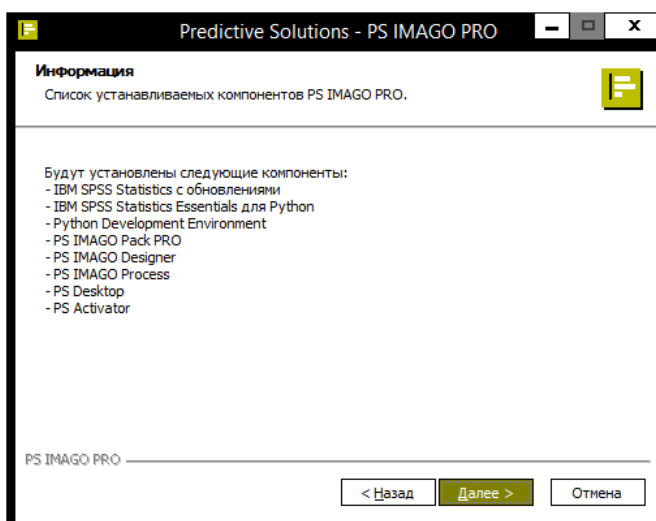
Predictive Solutions - PS IMAGO PRO

Информация
Список устанавливаемых компонентов PS IMAGO PRO.

Будут установлены следующие компоненты:
- IBM SPSS Statistics с обновлениями
- IBM SPSS Statistics Essentials для Python
- Python Development Environment
- PS IMAGO Pack PRO
- PS IMAGO Designer
- PS IMAGO Process
- PS Desktop
- PS Activator

PS IMAGO PRO

< Назад
Далее >
Отмена